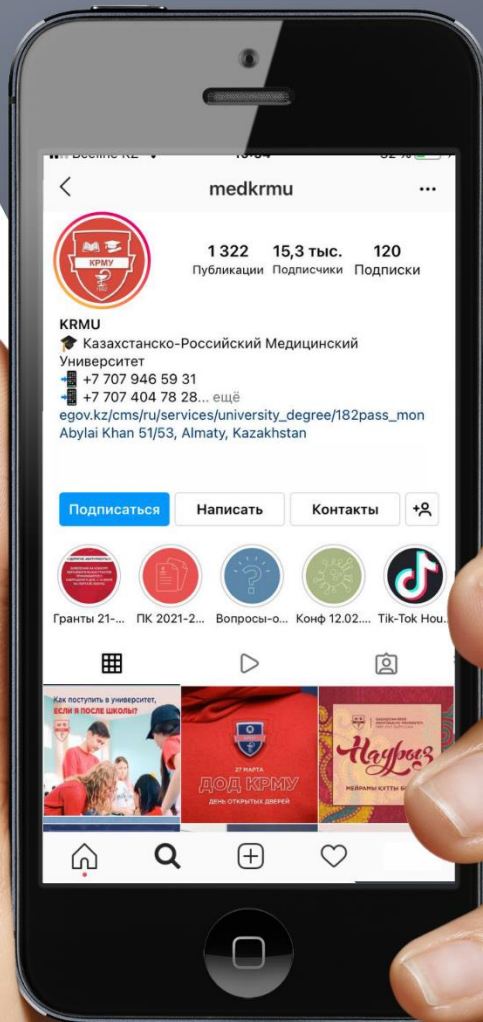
Beeline KZ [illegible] 32 %

medkrmu ...

КРМУ

1 322 Публикации
15,3 тыс. Подписчики
120 Подписки

KRMU
🎓 Казахстанско-Российский Медицинский Университет
📲 +7 707 946 59 31
📲 +7 707 404 78 28... ещё
egov.kz/cms/ru/services/university_degree/182pass_mon
Abylai Khan 51/53, Almaty, Kazakhstan

Подписаться Написать Контакты

Гранты 21-... ПК 2021-2... Вопросы-о... Конф 12.02.... Tik-Tok Hou...

Как поступить в университет, ЕСЛИ Я ПОСЛЕ ШКОЛЫ?

27 МАРТА ДОД КРМУ ДЕНЬ ОТКРЫТЫХ ДВЕРЕЙ

Наурыз МЕЙРАМЫ ҚҰТТЫ Б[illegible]